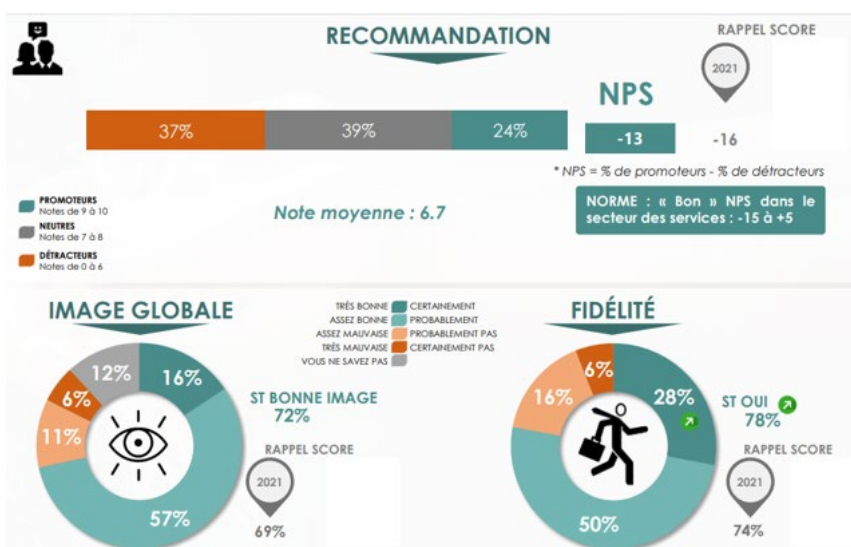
RECOMMANDATION

RAPPEL SCORE

2021

NPS

37%

39%

24%

-13

-16

* NPS = % de promoteurs - % de détracteurs

PROMOTEURS
Notes de 9 à 10

NEUTRES
Notes de 7 à 8

DÉTRACTEURS
Notes de 0 à 6

Note moyenne : 6.7

NORME : « Bon » NPS dans le secteur des services : -15 à +5

IMAGE GLOBALE

TRÈS BONNE
ASSEZ BONNE
ASSEZ MAUVAISE
TRÈS MAUVAISE
VOUS NE SAVEZ PAS

CERTAINEMENT
PROBABLEMENT
PROBABLEMENT PAS
CERTAINEMENT PAS

FIDÉLITÉ

12%
16%
6%
11%
57%

ST BONNE IMAGE
72%

RAPPEL SCORE

2021

69%

6%
16%
28%
50%

ST OUI
78%

RAPPEL SCORE

2021

74%